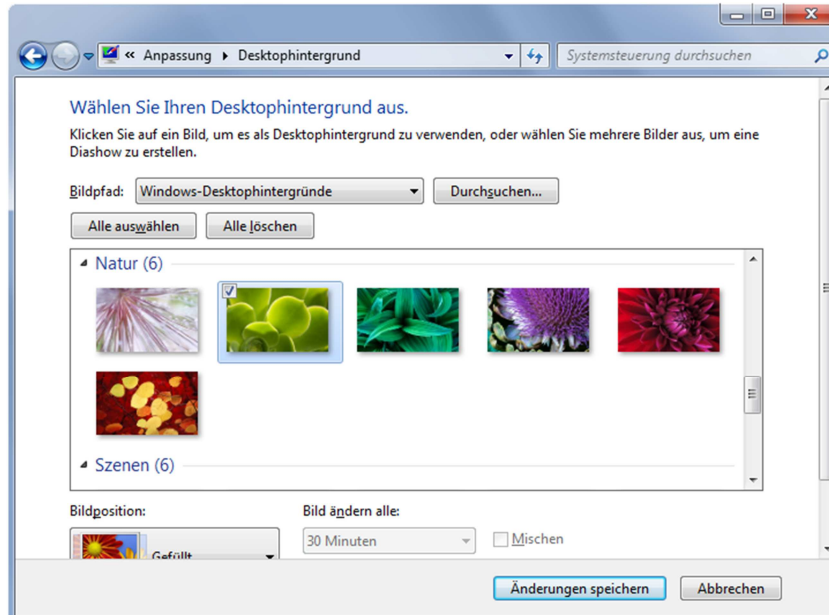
« Anpassung ▸ Desktophintergrund

Systemsteuerung durchsuchen

Wählen Sie Ihren Desktophintergrund aus.

Klicken Sie auf ein Bild, um es als Desktophintergrund zu verwenden, oder wählen Sie mehrere Bilder aus, um eine Diashow zu erstellen.

Bildpfad: Windows-Desktophintergründe

Durchsuchen...

Alle auswählen

Alle löschen

Natur (6)

Szenen (6)

Bildposition:

Gefüllt

Bild ändern alle:

30 Minuten

Mischen

Änderungen speichern

Abbrechen